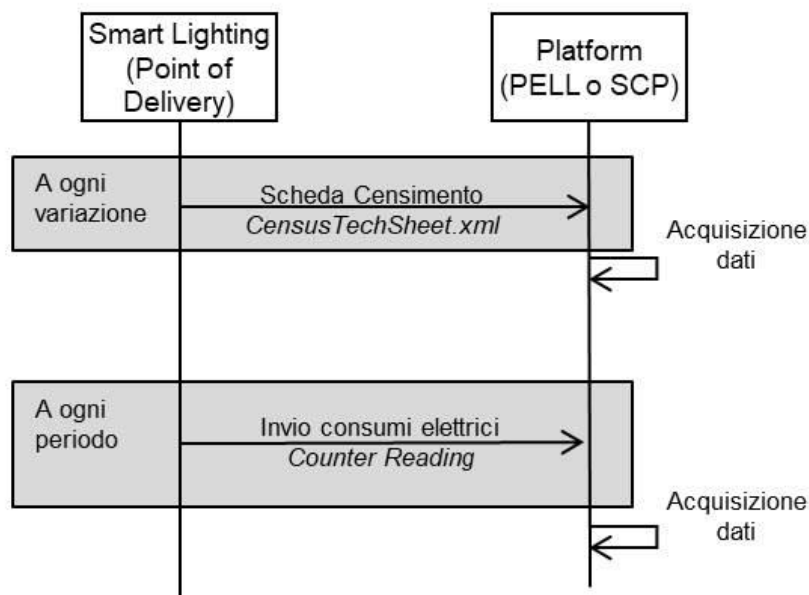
Smart Lighting (Point of Delivery)

Platform (PELL o SCP)

A ogni variazione

Scheda Censimento
*CensusTechSheet.xml*

Acquisizione dati

A ogni periodo

Invio consumi elettrici
*Counter Reading*

Acquisizione dati